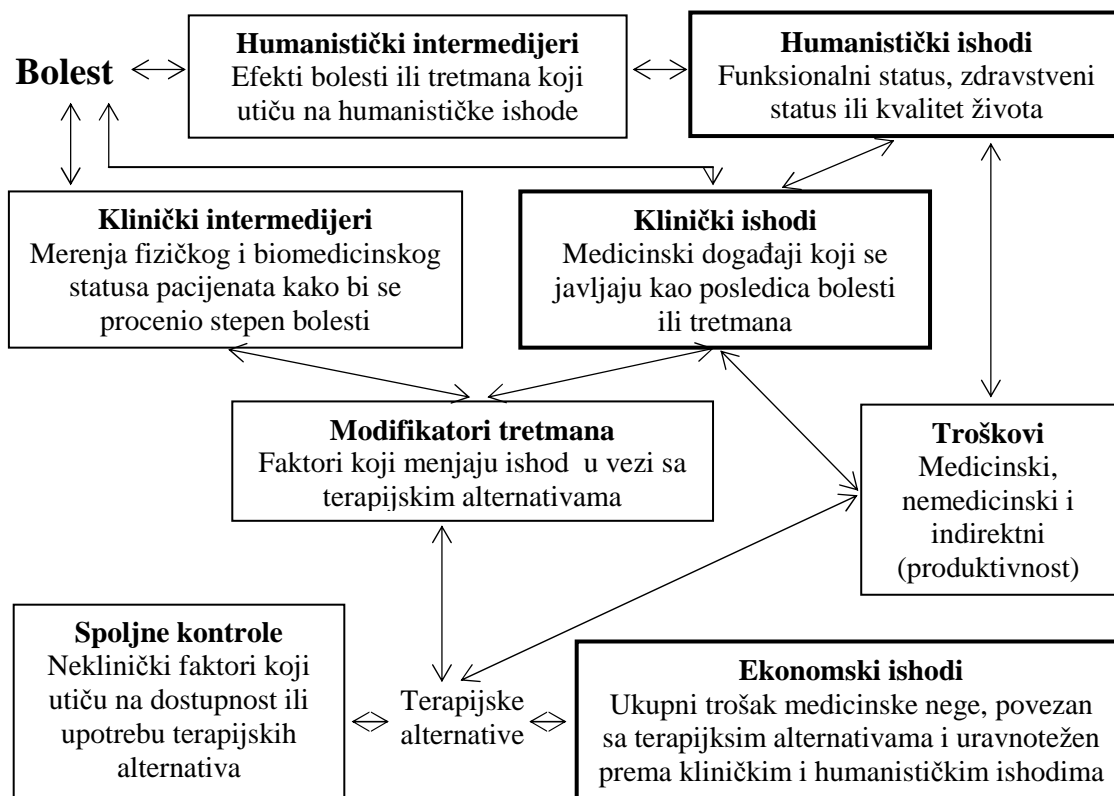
Bolest

**Humanistički intermedijeri**
Efekti bolesti ili tretmana koji utiču na humanističke ishode

**Humanistički ishodi**
Funksionalni status, zdravstveni status ili kvalitet života

**Klinički intermedijeri**
Merenja fizičkog i biomedicinskog statusa pacijenata kako bi se procenio stepen bolesti

**Klinički ishodi**
Medicinski događaji koji se javljaju kao posledica bolesti ili tretmana

**Modifikatori tretmana**
Faktori koji menjaju ishod u vezi sa terapijskim alternativama

**Troškovi**
Medicinski, nemedicinski i indirektni (produktivnost)

**Spoljne kontrole**
Neklinički faktori koji utiču na dostupnost ili upotrebu terapijskih alternativa

Terapijske alternative

**Ekonomski ishodi**
Ukupni trošak medicinske nege, povezan sa terapijksim alternativama i uravnotežen prema kliničkim i humanističkim ishodima